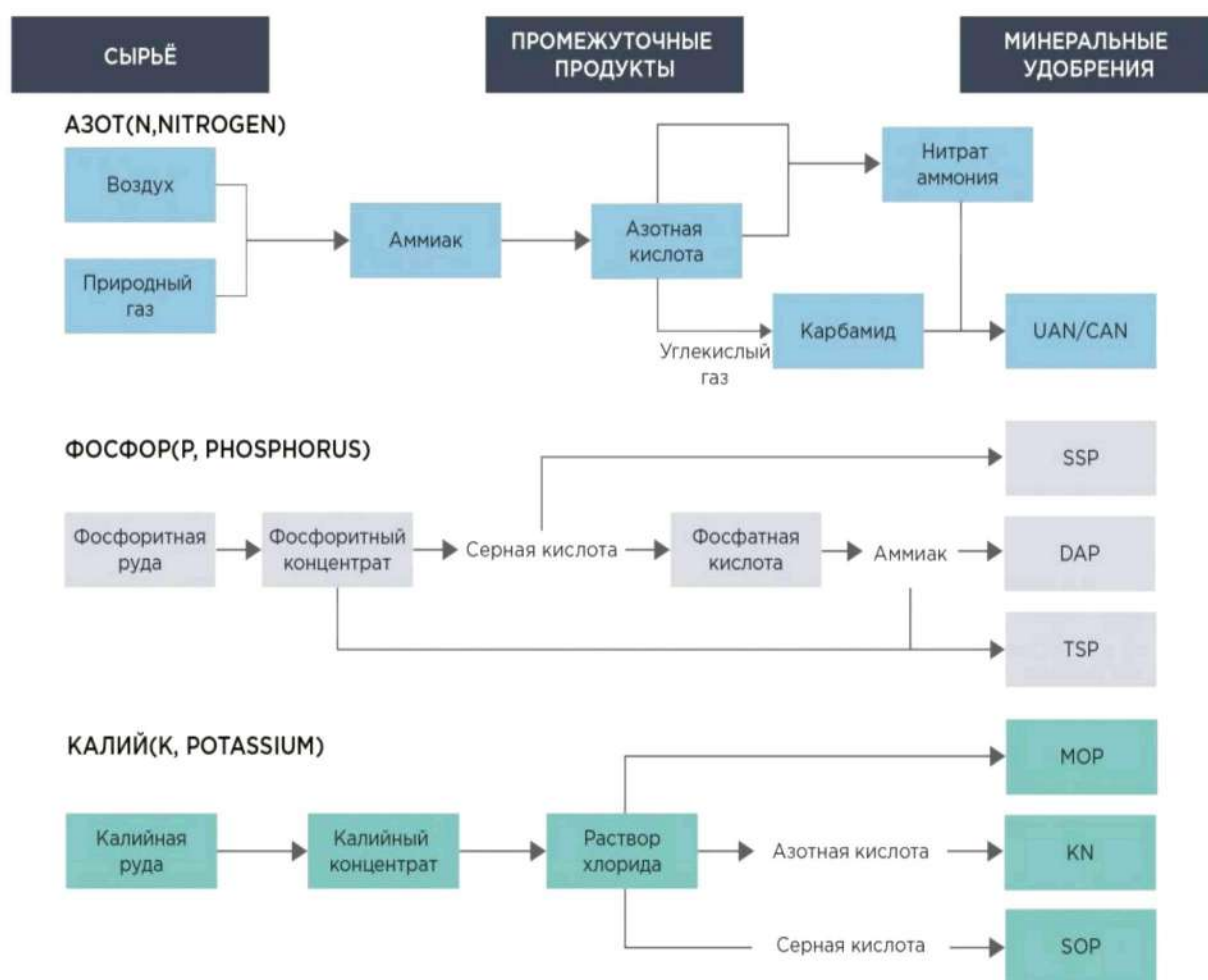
СЫРЬЁ

ПРОМЕЖУТОЧНЫЕ ПРОДУКТЫ

МИНЕРАЛЬНЫЕ УДОБРЕНИЯ

АЗОТ(N,NITROGEN)

Воздух

Природный газ

Аммиак

Азотная кислота

Нитрат аммония

Карбамид

Углекислый газ

UAN/CAN

ФОСФОР(P, PHOSPHORUS)

Фосфоритная руда

Фосфоритный концентрат

Серная кислота

Фосфатная кислота

Аммиак

SSP

DAP

TSP

КАЛИЙ(K, POTASSIUM)

Калийная руда

Калийный концентрат

Раствор хлорида

Азотная кислота

Серная кислота

MOP

KN

SOP